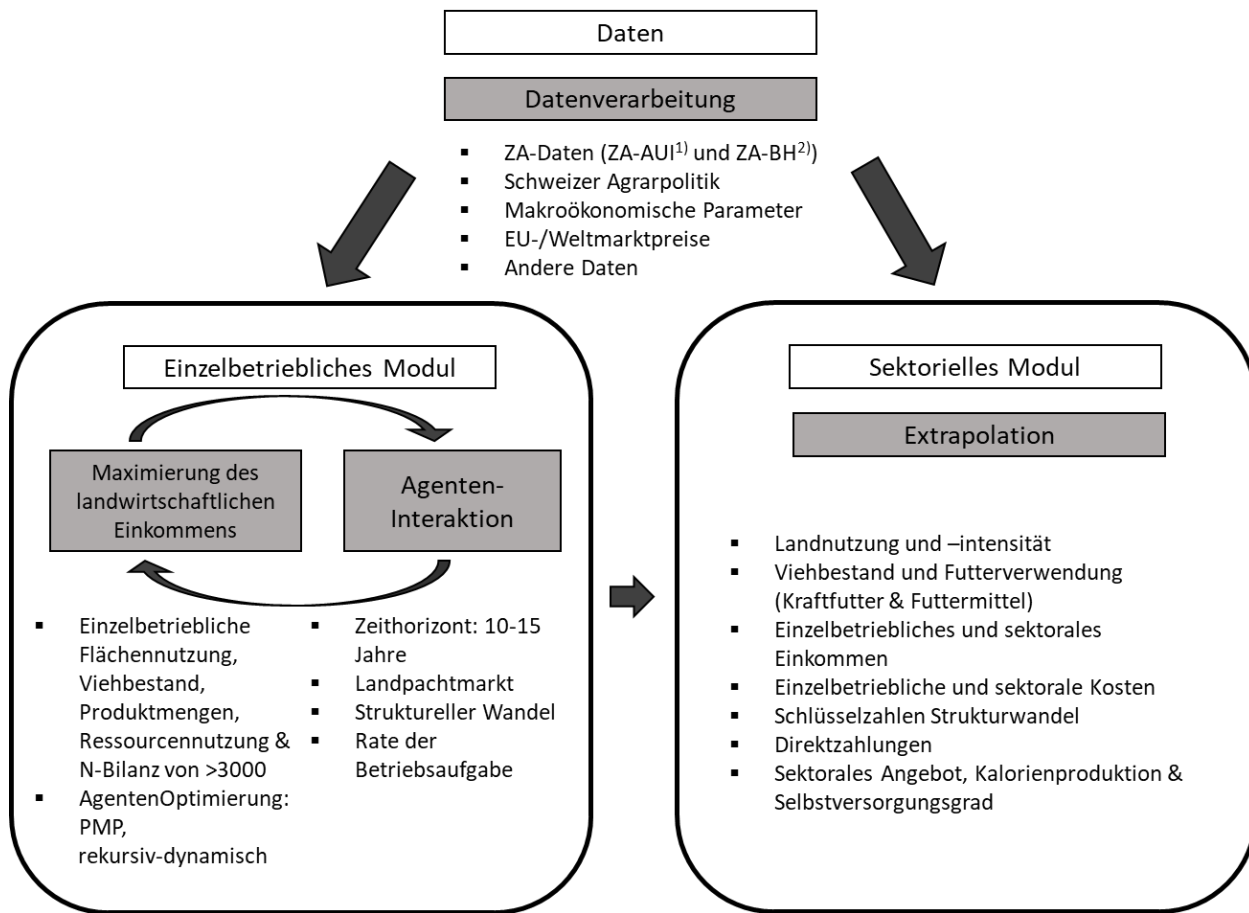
Daten

Datenverarbeitung

- ZA-Daten (ZA-AUI$^{1)}$ und ZA-BH$^{2)}$)
- Schweizer Agrarpolitik
- Makroökonomische Parameter
- EU-/Weltmarktpreise
- Andere Daten

Einzelbetriebliches Modul

Maximierung des landwirtschaftlichen Einkommens

Agenten-Interaktion

- Einzelbetriebliche Flächennutzung, Viehbestand, Produktmengen, Ressourcennutzung & N-Bilanz von >3000
- AgentenOptimierung: PMP, rekursiv-dynamisch

- Zeithorizont: 10-15 Jahre
- Landpachtmarkt
- Struktureller Wandel
- Rate der Betriebsaufgabe

Sektorielles Modul

Extrapolation

- Landnutzung und –intensität
- Viehbestand und Futterverwendung (Kraftfutter & Futtermittel)
- Einzelbetriebliches und sektorales Einkommen
- Einzelbetriebliche und sektorale Kosten
- Schlüsselzahlen Strukturwandel
- Direktzahlungen
- Sektorales Angebot, Kalorienproduktion & Selbstversorgungsgrad